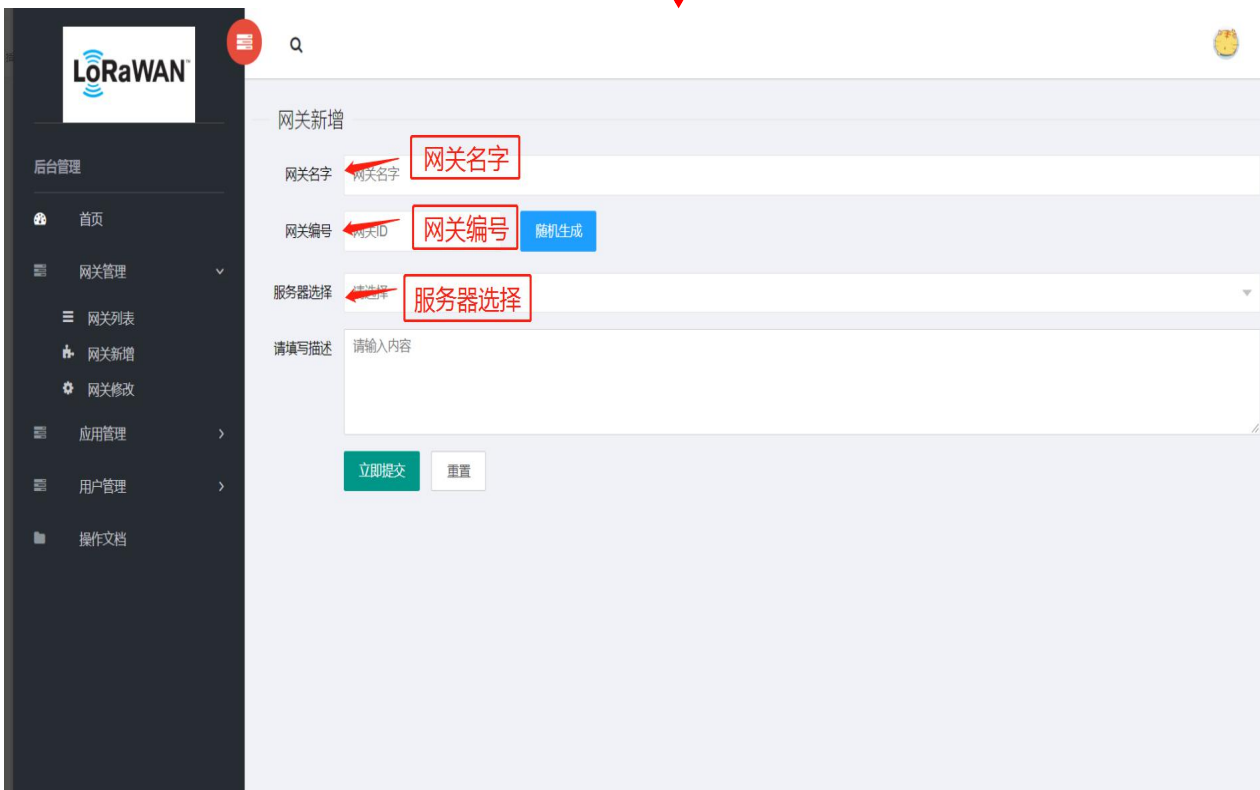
LoRaWAN

后台管理

首页

网关管理

网关列表

网关新增

网关修改

应用管理

用户管理

操作文档

网关新增

网关名字 网关名字 网关名字

网关编号 网关ID 网关编号 随机生成

服务器选择 请选择 服务器选择

请填写描述 请输入内容

立即提交 重置